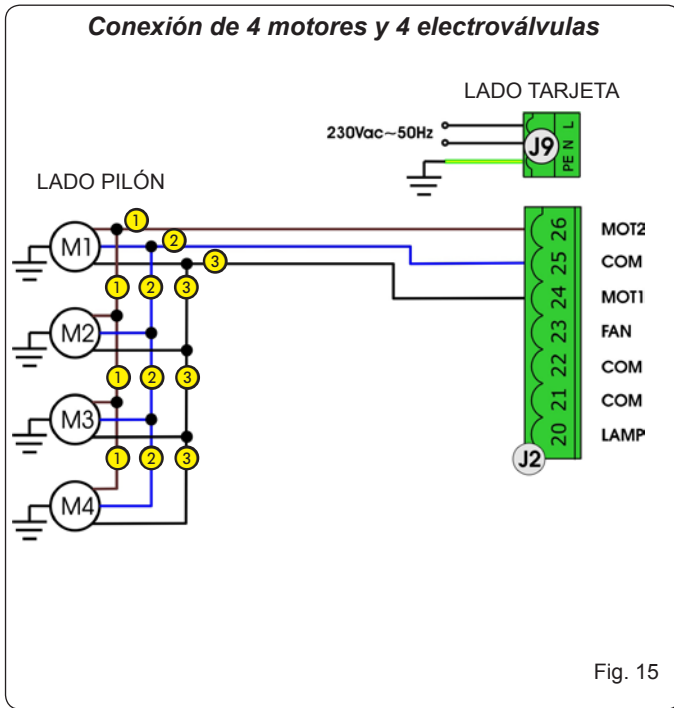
Conexión de 4 motores y 4 electroválvulas

LADO TARJETA

230Vac~50Hz

J9

PE N L

LADO PILÓN

M1

1

2

3

1 2 3

M2

1 2 3

M3

1 2 3

M4

26 MOT2
25 COM
24 MOT1
23 FAN
22 COM
21 COM
20 LAMP

J2

Fig. 15